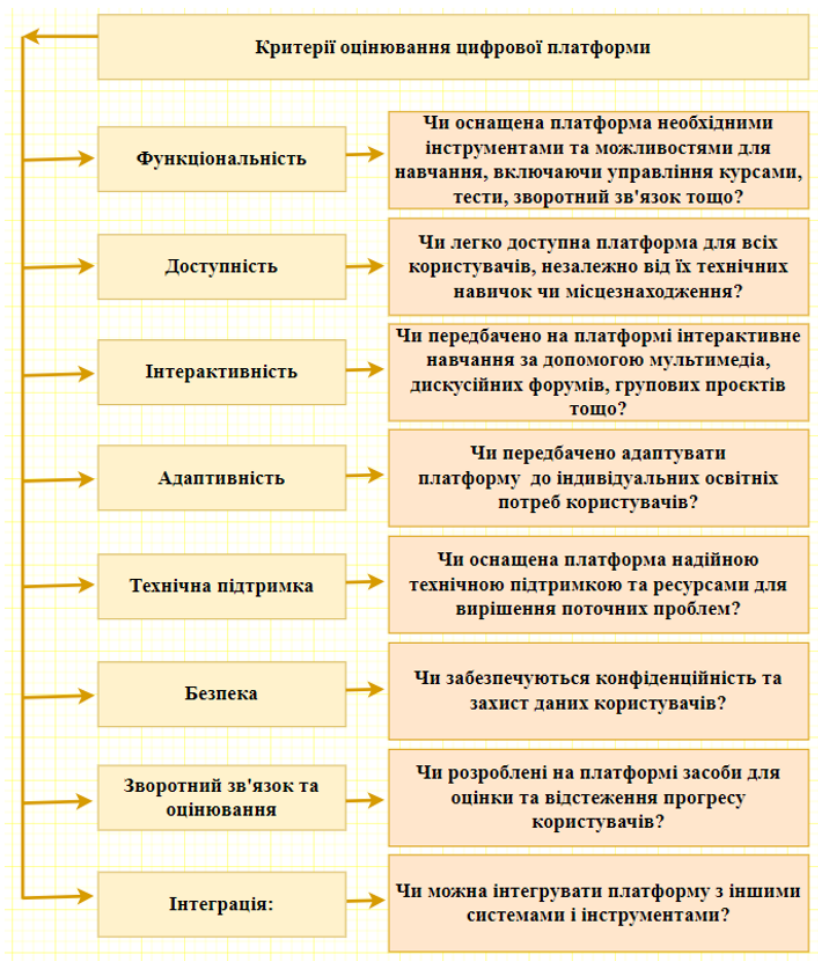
Критерії оцінювання цифрової платформи

Функціональність

Чи оснащена платформа необхідними інструментами та можливостями для навчання, включаючи управління курсами, тести, зворотний зв'язок тощо?

Доступність

Чи легко доступна платформа для всіх користувачів, незалежно від їх технічних навичок чи місцезнаходження?

Інтерактивність

Чи передбачено на платформі інтерактивне навчання за допомогою мультимедіа, дискусійних форумів, групових проєктів тощо?

Адаптивність

Чи передбачено адаптувати платформу до індивідуальних освітніх потреб користувачів?

Технічна підтримка

Чи оснащена платформа надійною технічною підтримкою та ресурсами для вирішення поточних проблем?

Безпека

Чи забезпечуються конфіденційність та захист даних користувачів?

Зворотний зв'язок та оцінювання

Чи розроблені на платформі засоби для оцінки та відстеження прогресу користувачів?

Інтеграція:

Чи можна інтегрувати платформу з іншими системами і інструментами?